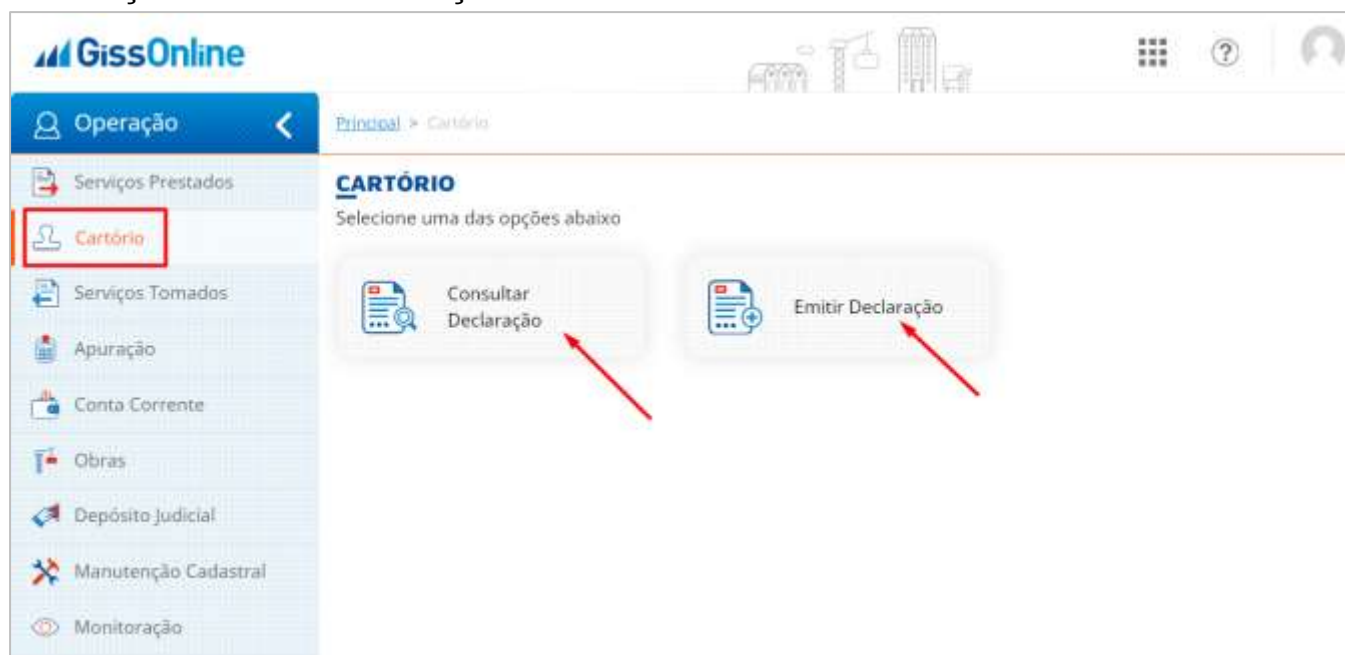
GissOnline

Operação

Serviços Prestados

Cartório

Serviços Tomados

Apuração

Conta Corrente

Obras

Depósito Judicial

Manutenção Cadastral

Monitoração

Principal > Cartório

CARTÓRIO

Selecione uma das opções abaixo

Consultar Declaração

Emitir Declaração